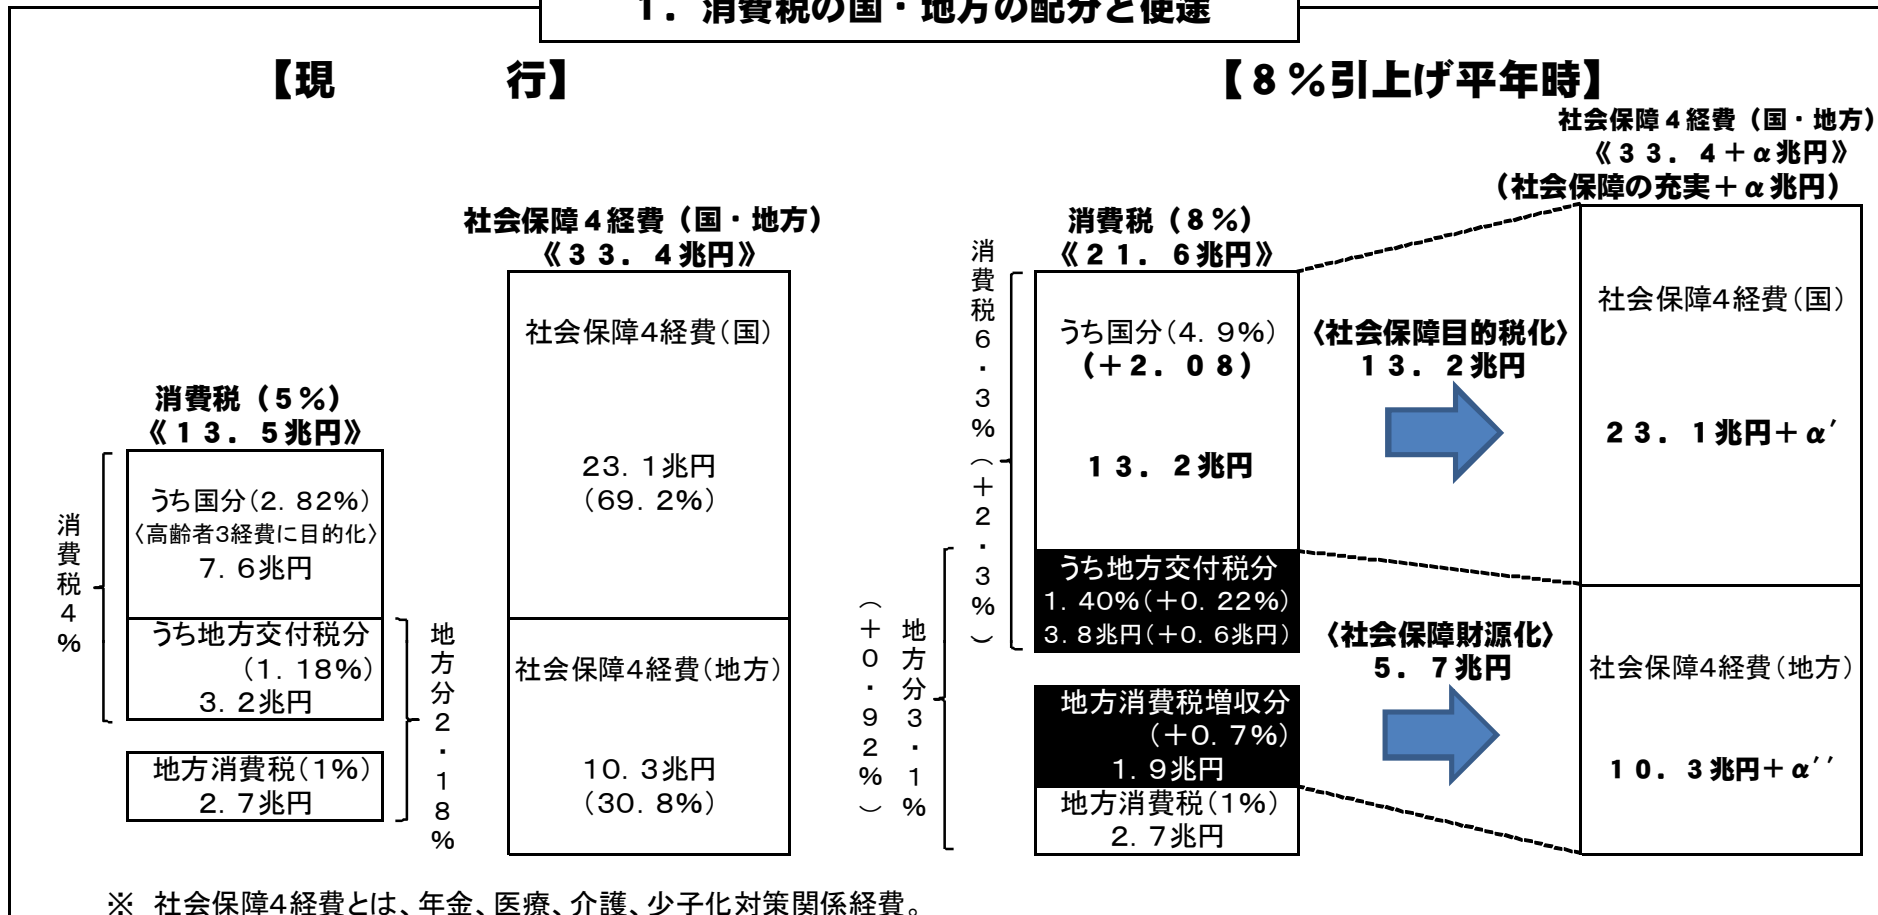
1．消費税の国・地方の配分と使途

【現　　行】

【８％引上げ平年時】

社会保障４経費（国・地方）
《３３．４＋α兆円》
（社会保障の充実＋α兆円）

社会保障４経費（国・地方）
《３３．４兆円》

消費税（８％）
《２１．６兆円》

消費税６．３％（＋２．３％）

社会保障4経費（国）

23．1兆円
（69．2％）

うち国分（4．9％）
（＋２．０８）

１３．２兆円

〈社会保障目的税化〉
１３．２兆円

社会保障4経費（国）

２３．１兆円＋α′

消費税（５％）
《１３．５兆円》

消費税４％

うち国分（2．82％）
〈高齢者3経費に目的化〉
7．6兆円

うち地方交付税分
（1．18％）
3．2兆円

地方分２．１８％

地方消費税（1％）
2．7兆円

社会保障4経費（地方）

10．3兆円
（30．8％）

（＋０．９２％）

地方分３．１％

うち地方交付税分
1．40％（＋0．22％）
3．8兆円（＋0．6兆円）

〈社会保障財源化〉
５．７兆円

地方消費税増収分
（＋0．7％）
1．9兆円

地方消費税（1％）
2．7兆円

社会保障4経費（地方）

１０．３兆円＋α′′

※ 社会保障4経費とは、年金、医療、介護、少子化対策関係経費。